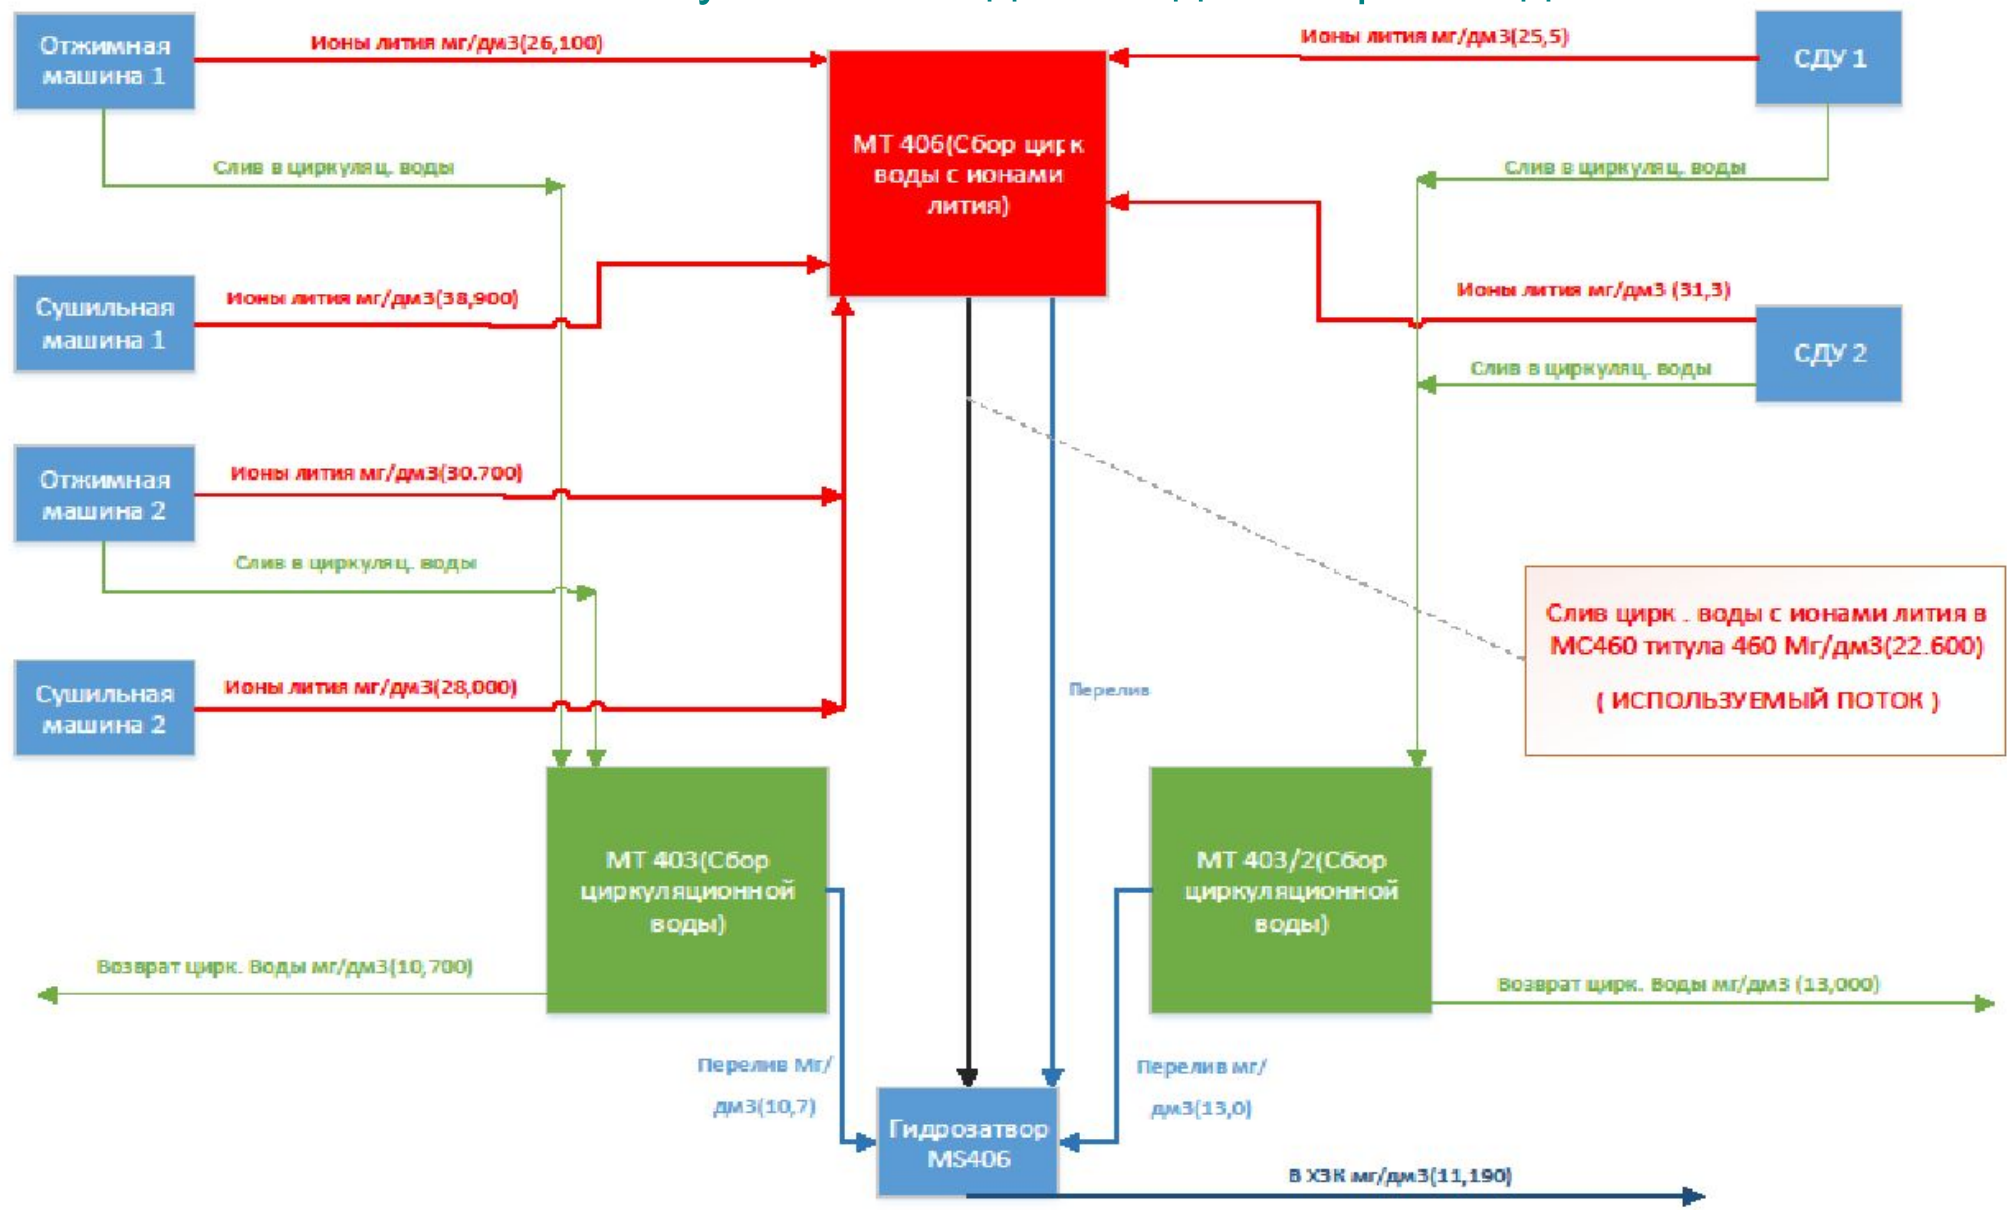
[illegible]

Отжимная машина 1

Ионы лития мг/дм3(26,100)

МТ 406(Сбор цирк воды с ионами лития)

Ионы лития мг/дм3(25,5)

СДУ 1

Слив в циркуляц. воды

Слив в циркуляц. воды

Сушильная машина 1

Ионы лития мг/дм3(38,900)

Ионы лития мг/дм3 (31,3)

СДУ 2

Слив в циркуляц. воды

Отжимная машина 2

Ионы лития мг/дм3(30.700)

Слив в циркуляц. воды

Слив цирк . воды с ионами лития в МС460 титула 460 Мг/дм3(22.600)

( ИСПОЛЬЗУЕМЫЙ ПОТОК )

Сушильная машина 2

Ионы лития мг/дм3(28,000)

Перелив

МТ 403(Сбор циркуляционной воды)

МТ 403/2(Сбор циркуляционной воды)

Возврат цирк. Воды мг/дм3(10,700)

Возврат цирк. Воды мг/дм3 (13,000)

Перелив Мг/дм3(10,7)

Перелив мг/дм3(13,0)

Гидрозатвор MS406

В ХЗК мг/дм3(11,190)